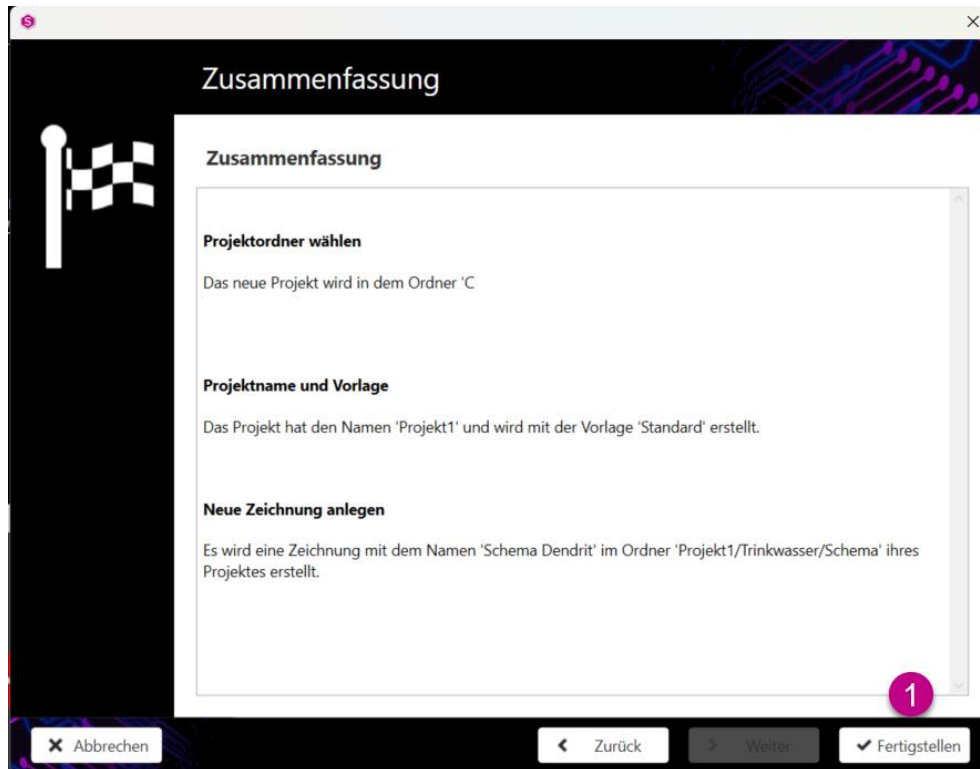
Zusammenfassung

Zusammenfassung

Projektordner wählen

Das neue Projekt wird in dem Ordner 'C

Projektname und Vorlage

Das Projekt hat den Namen 'Projekt1' und wird mit der Vorlage 'Standard' erstellt.

Neue Zeichnung anlegen

Es wird eine Zeichnung mit dem Namen 'Schema Dendrit' im Ordner 'Projekt1/Trinkwasser/Schema' ihres Projektes erstellt.

1

Abbrechen

Zurück

Weiter

Fertigstellen